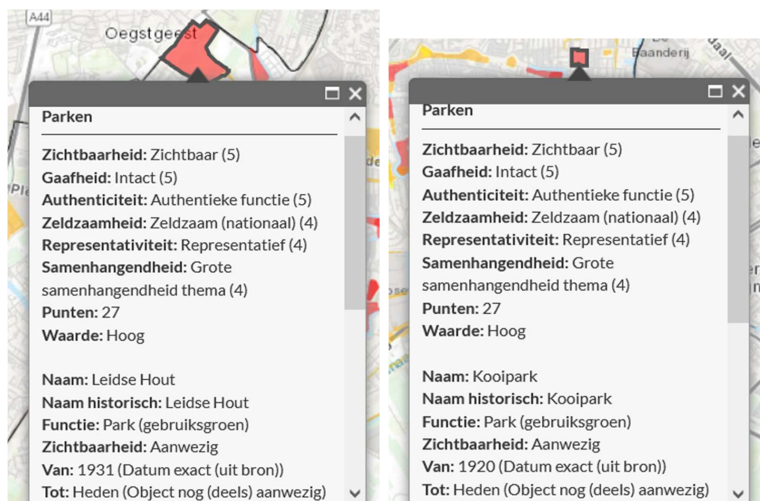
A44

Oegstgeest

Parken

Zichtbaarheid: Zichtbaar (5)
Gaafheid: Intact (5)
Authenticiteit: Authentieke functie (5)
Zeldzaamheid: Zeldzaam (nationaal) (4)
Representativiteit: Representatief (4)
Samenhangendheid: Grote samenhangendheid thema (4)
Punten: 27
Waarde: Hoog

Naam: Leidse Hout
Naam historisch: Leidse Hout
Functie: Park (gebruiksgroen)
Zichtbaarheid: Aanwezig
Van: 1931 (Datum exact (uit bron))
Tot: Heden (Object nog (deels) aanwezig)

Baanderij

Parken

Zichtbaarheid: Zichtbaar (5)
Gaafheid: Intact (5)
Authenticiteit: Authentieke functie (5)
Zeldzaamheid: Zeldzaam (nationaal) (4)
Representativiteit: Representatief (4)
Samenhangendheid: Grote samenhangendheid thema (4)
Punten: 27
Waarde: Hoog

Naam: Kooipark
Naam historisch: Kooipark
Functie: Park (gebruiksgroen)
Zichtbaarheid: Aanwezig
Van: 1920 (Datum exact (uit bron))
Tot: Heden (Object nog (deels) aanwezig)